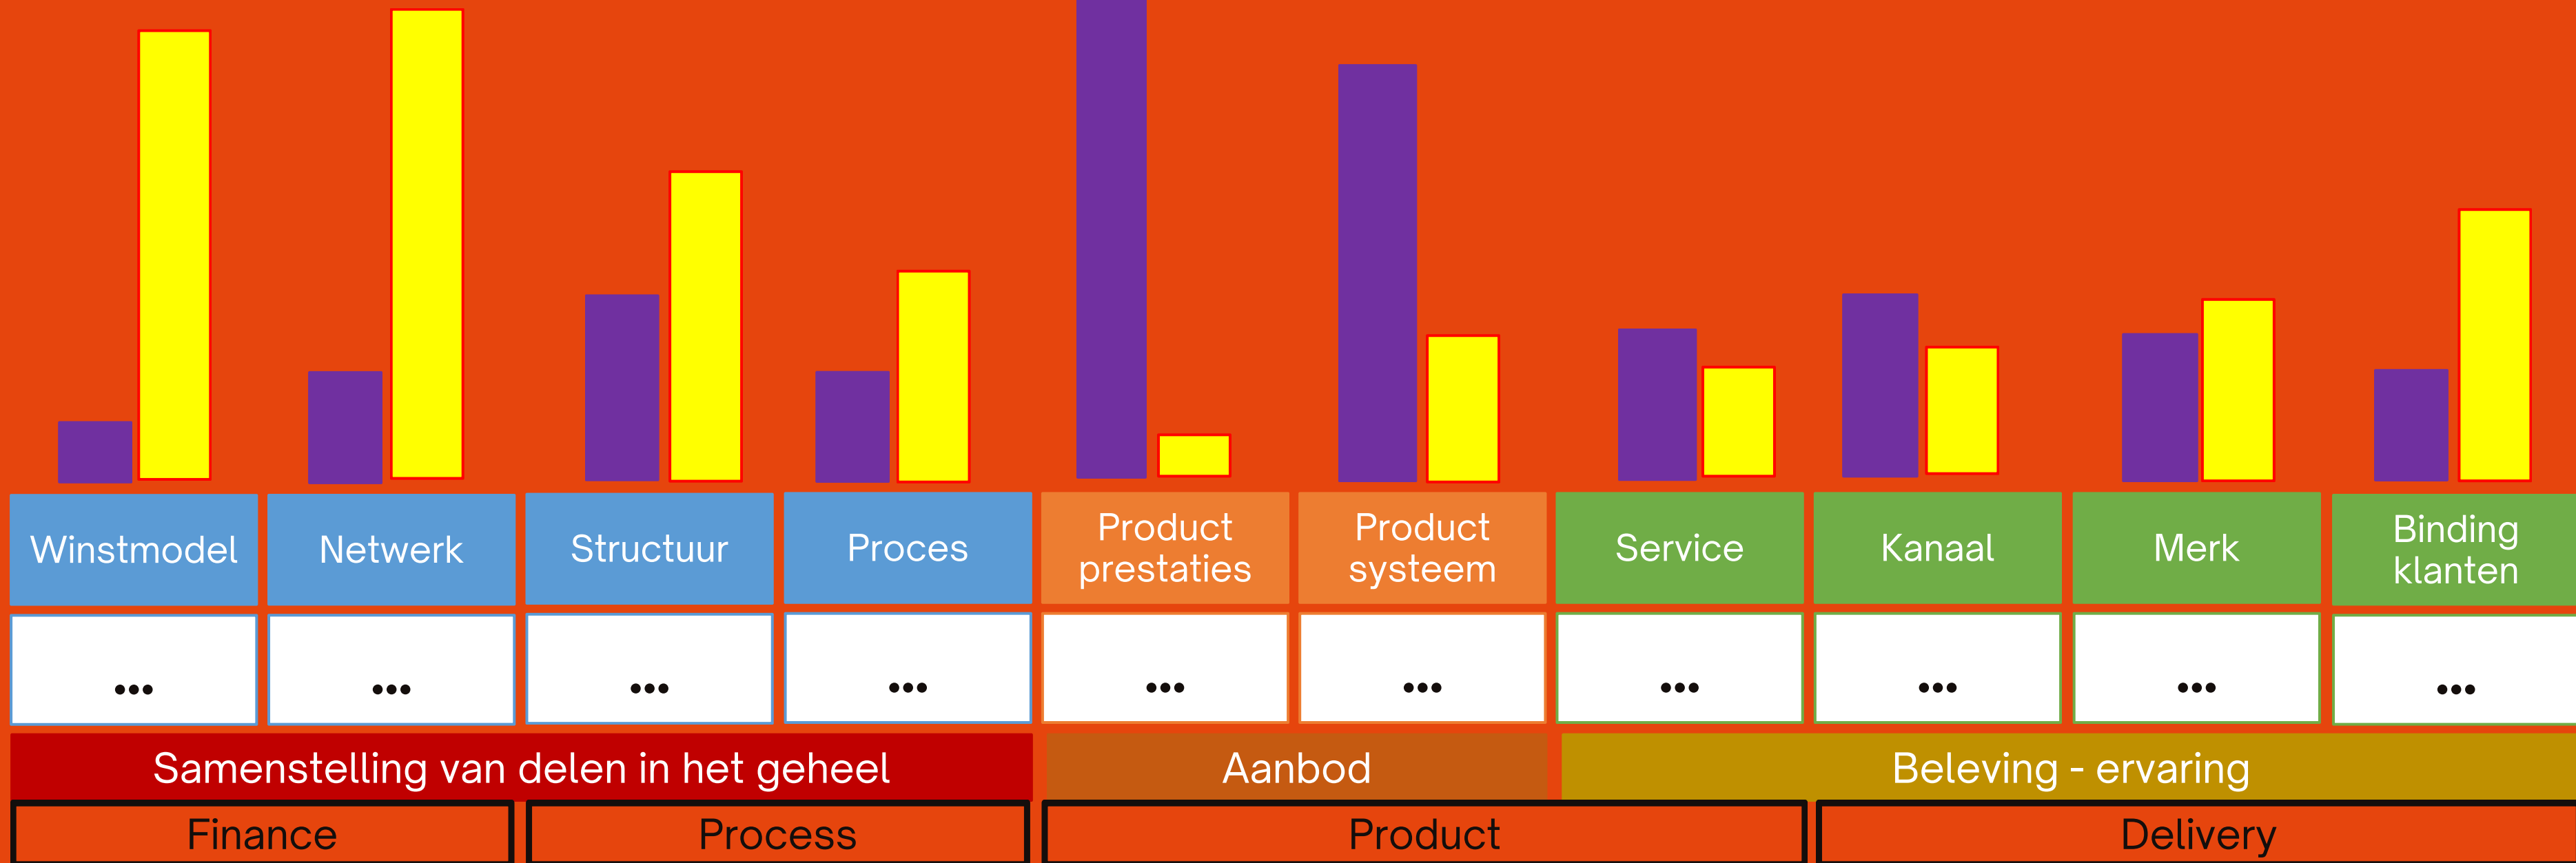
Winstmodel

Netwerk

Structuur

Proces

Product prestaties

Product systeem

Service

Kanaal

Merk

Binding klanten

...

...

...

...

...

...

...

...

...

...

Samenstelling van delen in het geheel

Aanbod

Beleving - ervaring

Finance

Process

Product

Delivery